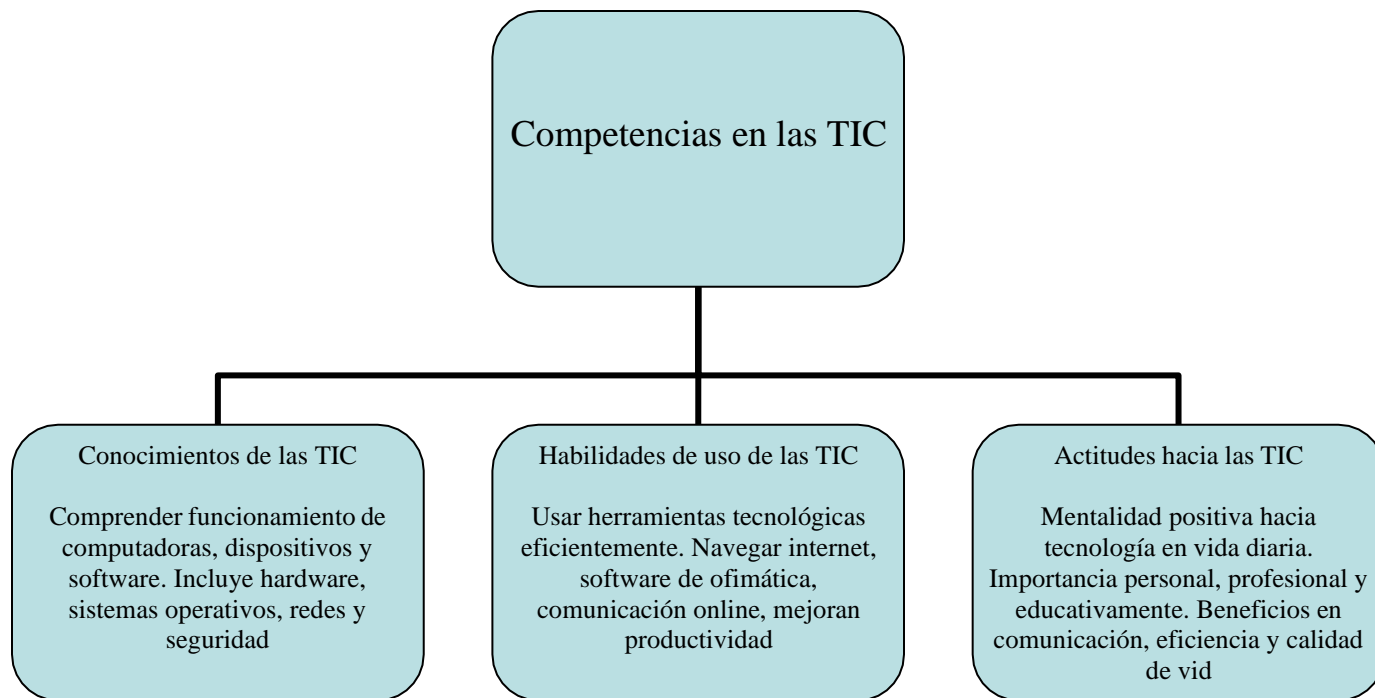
Competencias en las TIC

Conocimientos de las TIC

Comprender funcionamiento de computadoras, dispositivos y software. Incluye hardware, sistemas operativos, redes y seguridad

Habilidades de uso de las TIC

Usar herramientas tecnológicas eficientemente. Navegar internet, software de ofimática, comunicación online, mejoran productividad

Actitudes hacia las TIC

Mentalidad positiva hacia tecnología en vida diaria. Importancia personal, profesional y educativamente. Beneficios en comunicación, eficiencia y calidad de vid